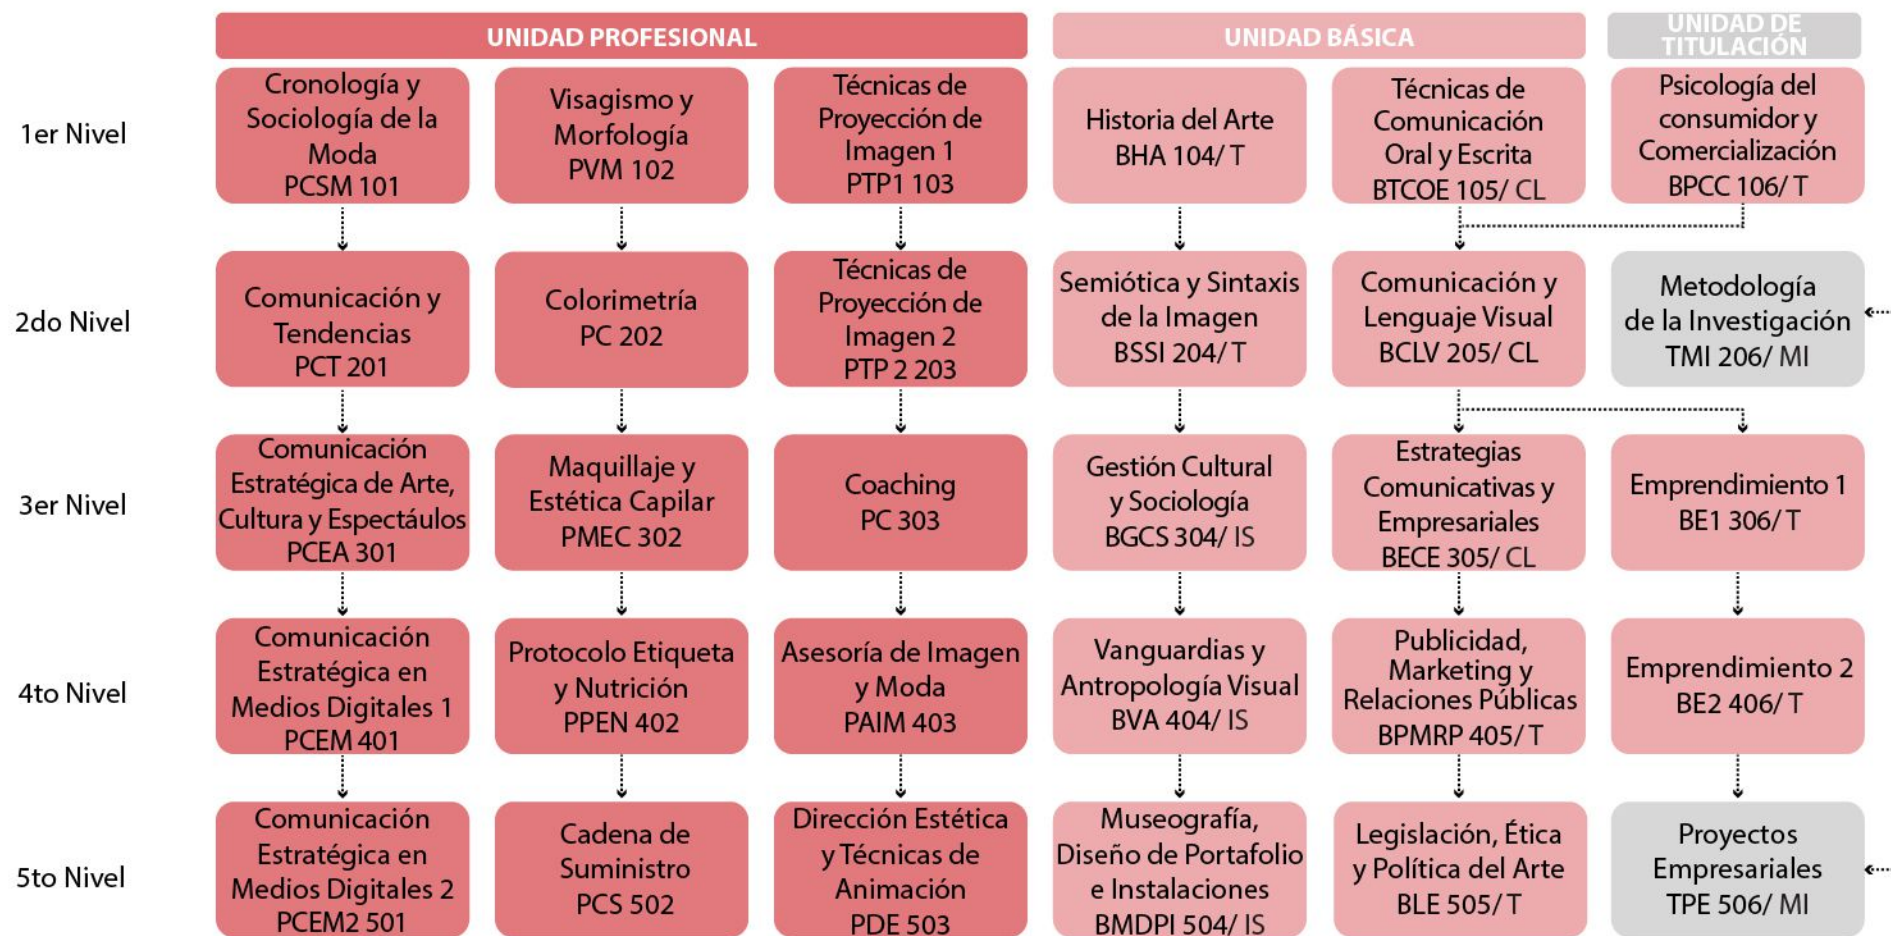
| | UNIDAD PROFESIONAL | | | UNIDAD BÁSICA | | UNIDAD DE TITULACIÓN |
|---|---|---|---|---|---|---|
| 1er Nivel | Cronología y Sociología de la Moda PCSM 101 | Visagismo y Morfología PVM 102 | Técnicas de Proyección de Imagen 1 PTP1 103 | Historia del Arte BHA 104/ T | Técnicas de Comunicación Oral y Escrita BTCOE 105/ CL | Psicología del consumidor y Comercialización BPCC 106/ T |
| 2do Nivel | Comunicación y Tendencias PCT 201 | Colorimetría PC 202 | Técnicas de Proyección de Imagen 2 PTP 2 203 | Semiótica y Sintaxis de la Imagen BSSI 204/ T | Comunicación y Lenguaje Visual BCLV 205/ CL | Metodología de la Investigación TMI 206/ MI |
| 3er Nivel | Comunicación Estratégica de Arte, Cultura y Espectáulos PCEA 301 | Maquillaje y Estética Capilar PMEC 302 | Coaching PC 303 | Gestión Cultural y Sociología BGCS 304/ IS | Estrategias Comunicativas y Empresariales BECE 305/ CL | Emprendimiento 1 BE1 306/ T |
| 4to Nivel | Comunicación Estratégica en Medios Digitales 1 PCEM 401 | Protocolo Etiqueta y Nutrición PPEN 402 | Asesoría de Imagen y Moda PAIM 403 | Vanguardias y Antropología Visual BVA 404/ IS | Publicidad, Marketing y Relaciones Públicas BPMRP 405/ T | Emprendimiento 2 BE2 406/ T |
| 5to Nivel | Comunicación Estratégica en Medios Digitales 2 PCEM2 501 | Cadena de Suministro PCS 502 | Dirección Estética y Técnicas de Animación PDE 503 | Museografía, Diseño de Portafolio e Instalaciones BMDPI 504/ IS | Legislación, Ética y Política del Arte BLE 505/ T | Proyectos Empresariales TPE 506/ MI |